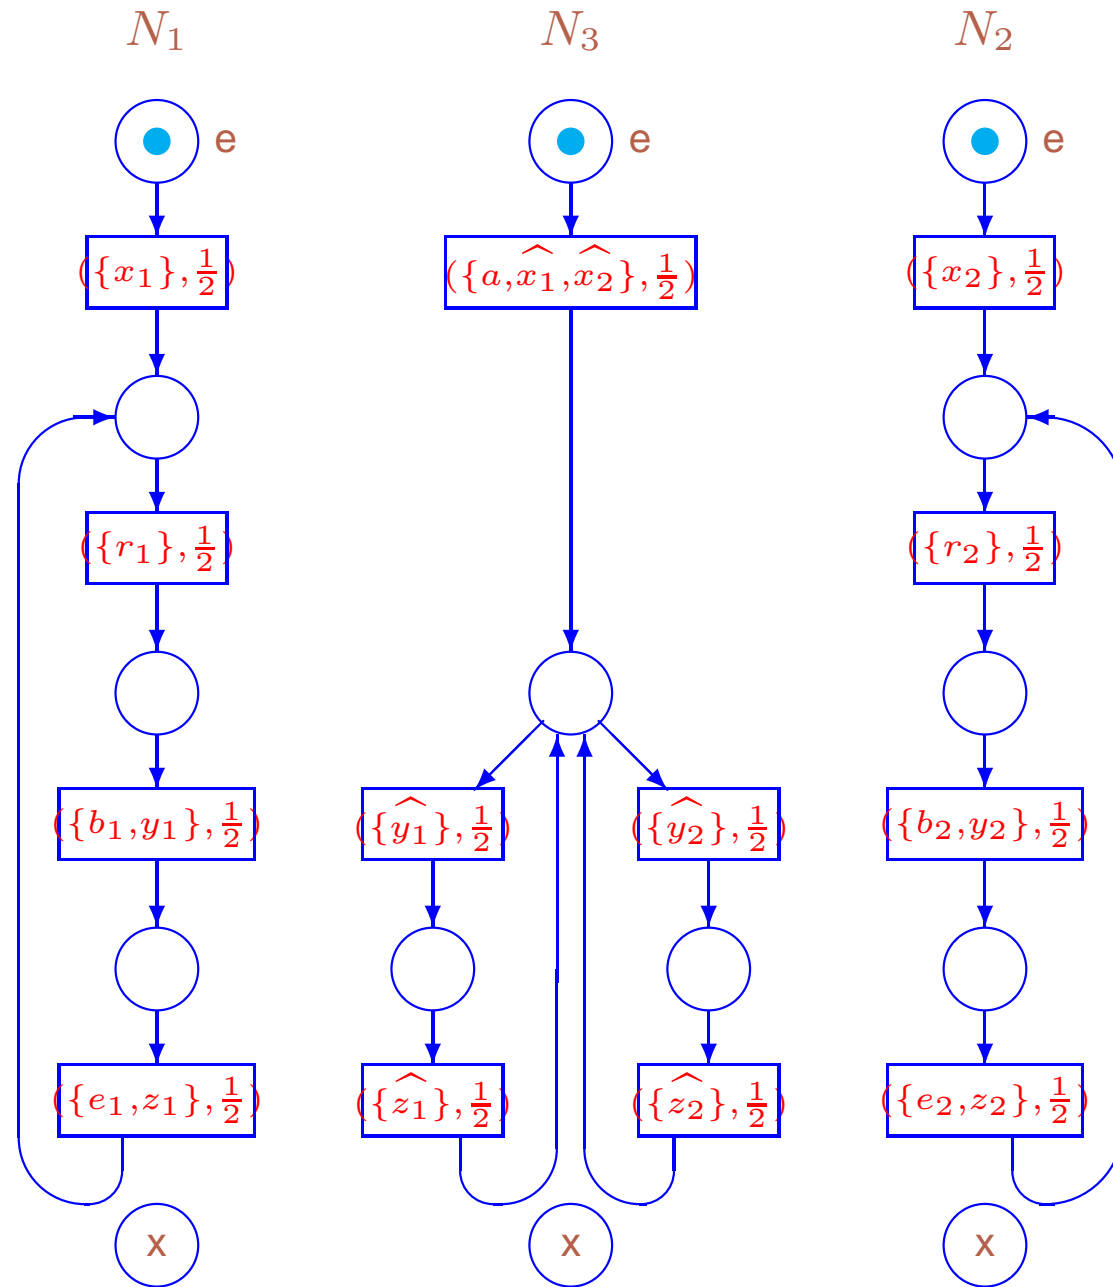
$N_1$

e

$(\{x_1\}, \frac{1}{2})$

$(\{r_1\}, \frac{1}{2})$

$(\{b_1, y_1\}, \frac{1}{2})$

$(\{e_1, z_1\}, \frac{1}{2})$

x

$N_3$

e

$(\{a, \widehat{x_1}, \widehat{x_2}\}, \frac{1}{2})$

$(\{\widehat{y_1}\}, \frac{1}{2})$

$(\{\widehat{y_2}\}, \frac{1}{2})$

$(\{\widehat{z_1}\}, \frac{1}{2})$

$(\{\widehat{z_2}\}, \frac{1}{2})$

x

$N_2$

e

$(\{x_2\}, \frac{1}{2})$

$(\{r_2\}, \frac{1}{2})$

$(\{b_2, y_2\}, \frac{1}{2})$

$(\{e_2, z_2\}, \frac{1}{2})$

x